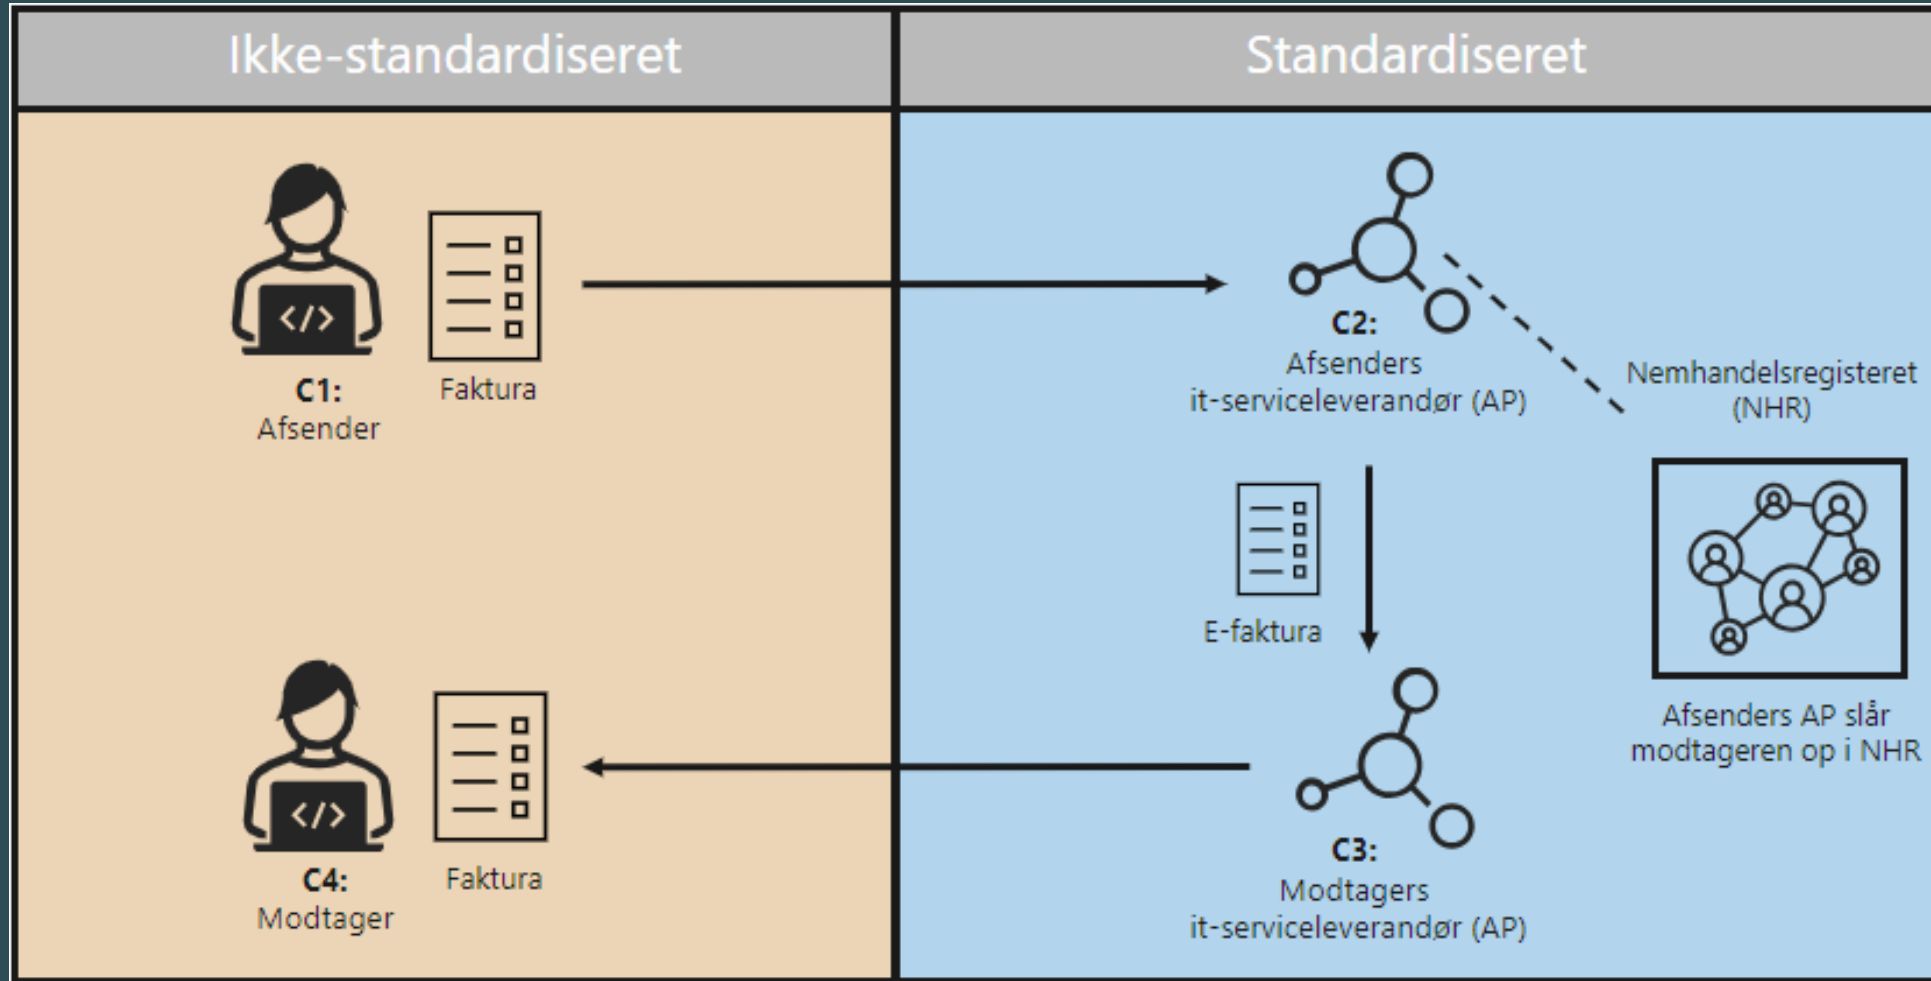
Ikke-standardiseret

Standardiseret

</>

C1:
Afsender

Faktura

C2:
Afsenders
it-serviceleverandør (AP)

Nemhandelsregisteret
(NHR)

E-faktura

Afsenders AP slår
modtageren op i NHR

</>

C4:
Modtager

Faktura

C3:
Modtagers
it-serviceleverandør (AP)